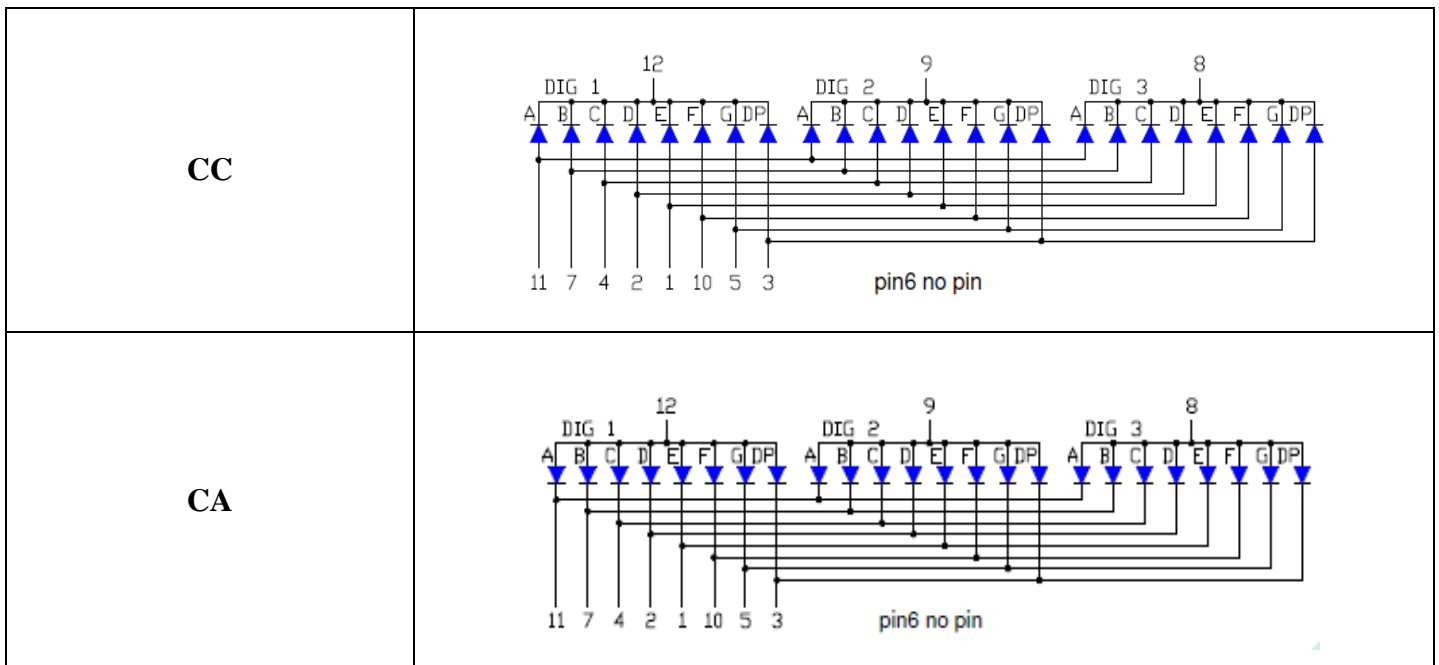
| | |
|---|---|
| **CC** | 12 DIG 1 A B C D E F G DP 9 DIG 2 A B C D E F G DP 8 DIG 3 A B C D E F G DP 11 7 4 2 1 10 5 3 pin6 no pin |
| **CA** | 12 DIG 1 A B C D E F G DP 9 DIG 2 A B C D E F G DP 8 DIG 3 A B C D E F G DP 11 7 4 2 1 10 5 3 pin6 no pin |